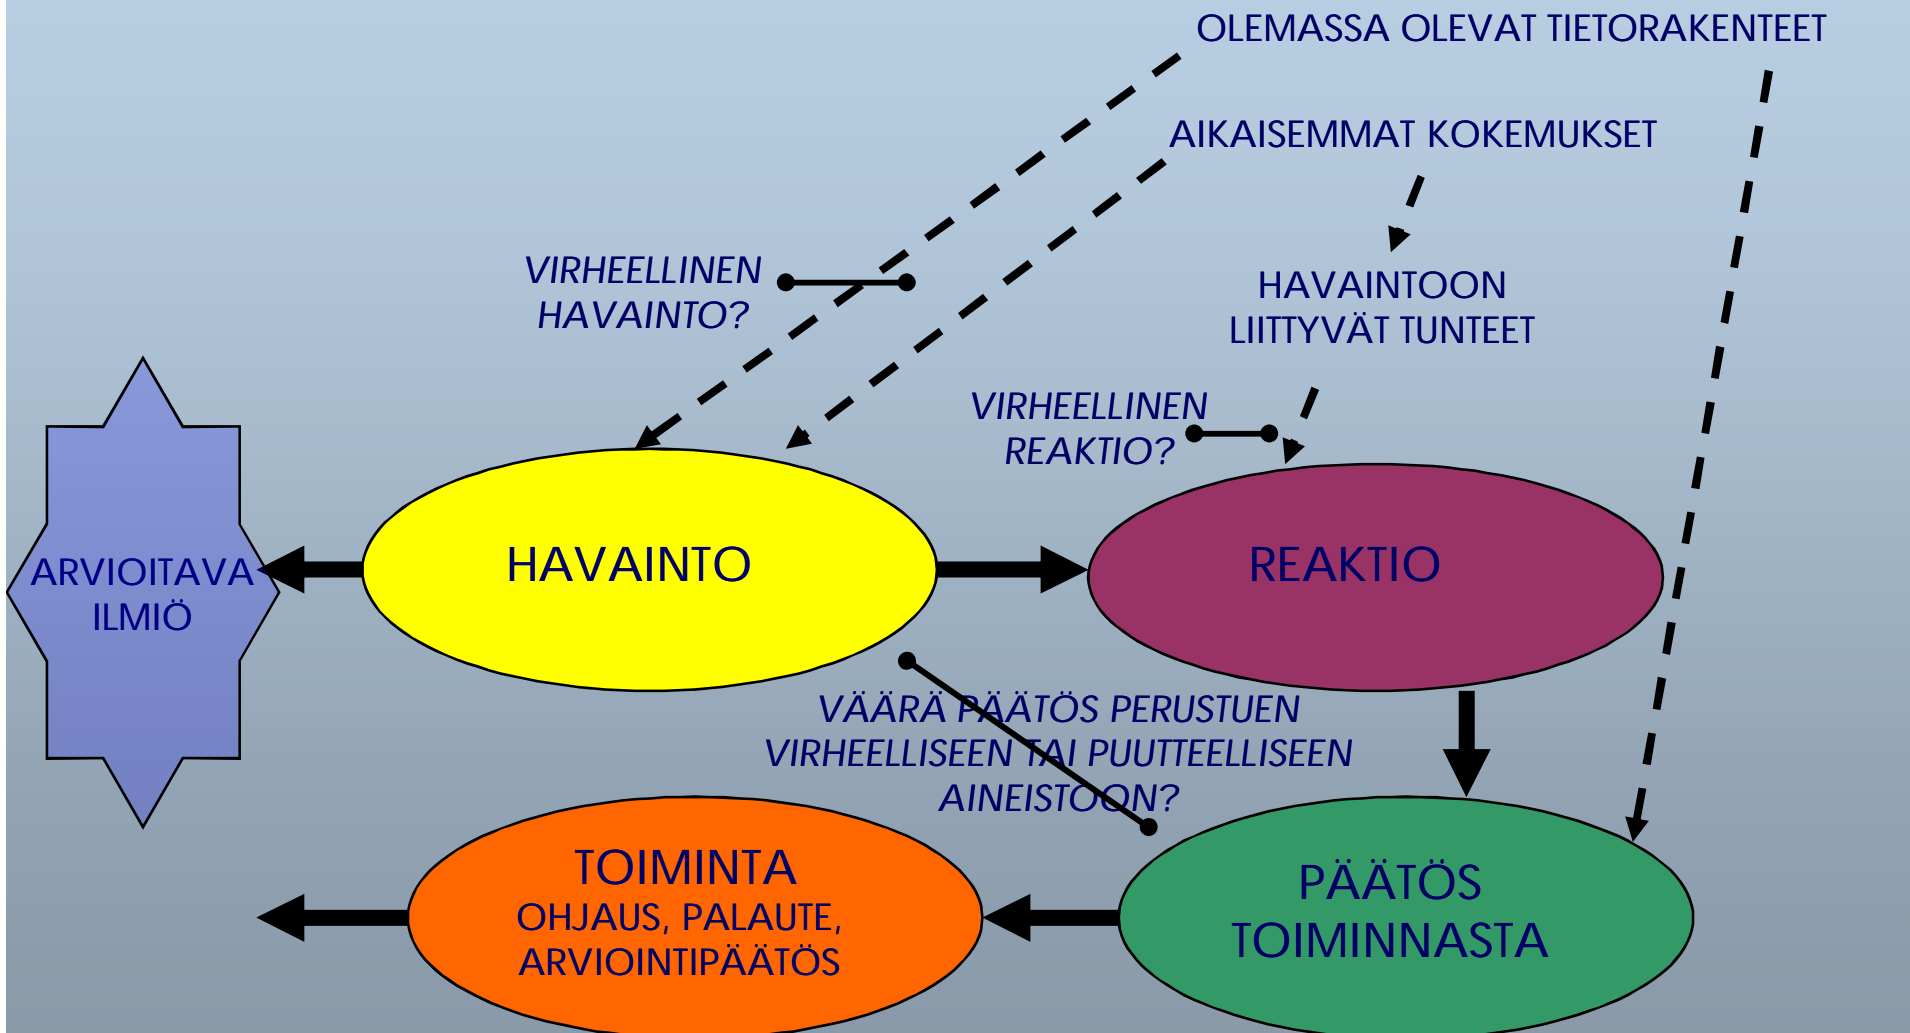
OLEMASSA OLEVAT TIETORAKENTEET

AIKAISEMMAT KOKEMUKSET

VIRHEELLINEN HAVAINTO?

HAVAINTOON LIITTYVÄT TUNTEET

VIRHEELLINEN REAKTIO?

ARVIOITAVA ILMIÖ

HAVAINTO

REAKTIO

VÄÄRÄ PÄÄTÖS PERUSTUEN VIRHEELLISEEN TAI PUUTTEELLISEEN AINEISTOON?

TOIMINTA
OHJAUS, PALAUTE, ARVIOINTIPÄÄTÖS

PÄÄTÖS TOIMINNASTA